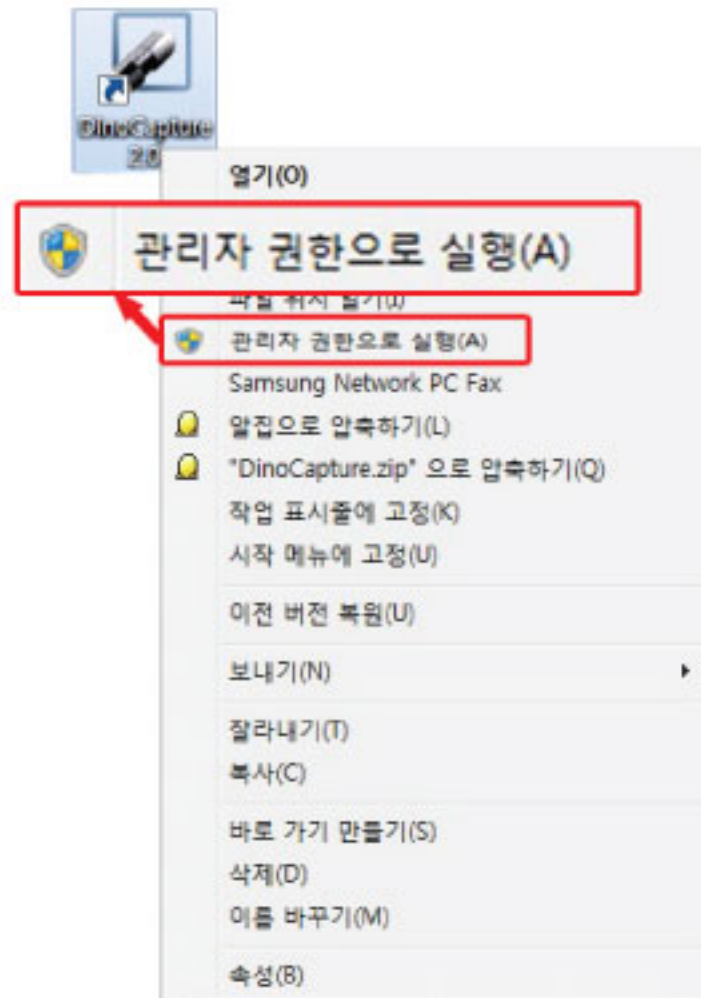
DinoCapture 2.0

열기(O)

관리자 권한으로 실행(A)

파일 위치 열기(I)

관리자 권한으로 실행(A)

Samsung Network PC Fax

알집으로 압축하기(L)

"DinoCapture.zip" 으로 압축하기(Q)

작업 표시줄에 고정(K)

시작 메뉴에 고정(U)

이전 버전 복원(U)

보내기(N)

잘라내기(T)

복사(C)

바로 가기 만들기(S)

삭제(D)

이름 바꾸기(M)

속성(R)